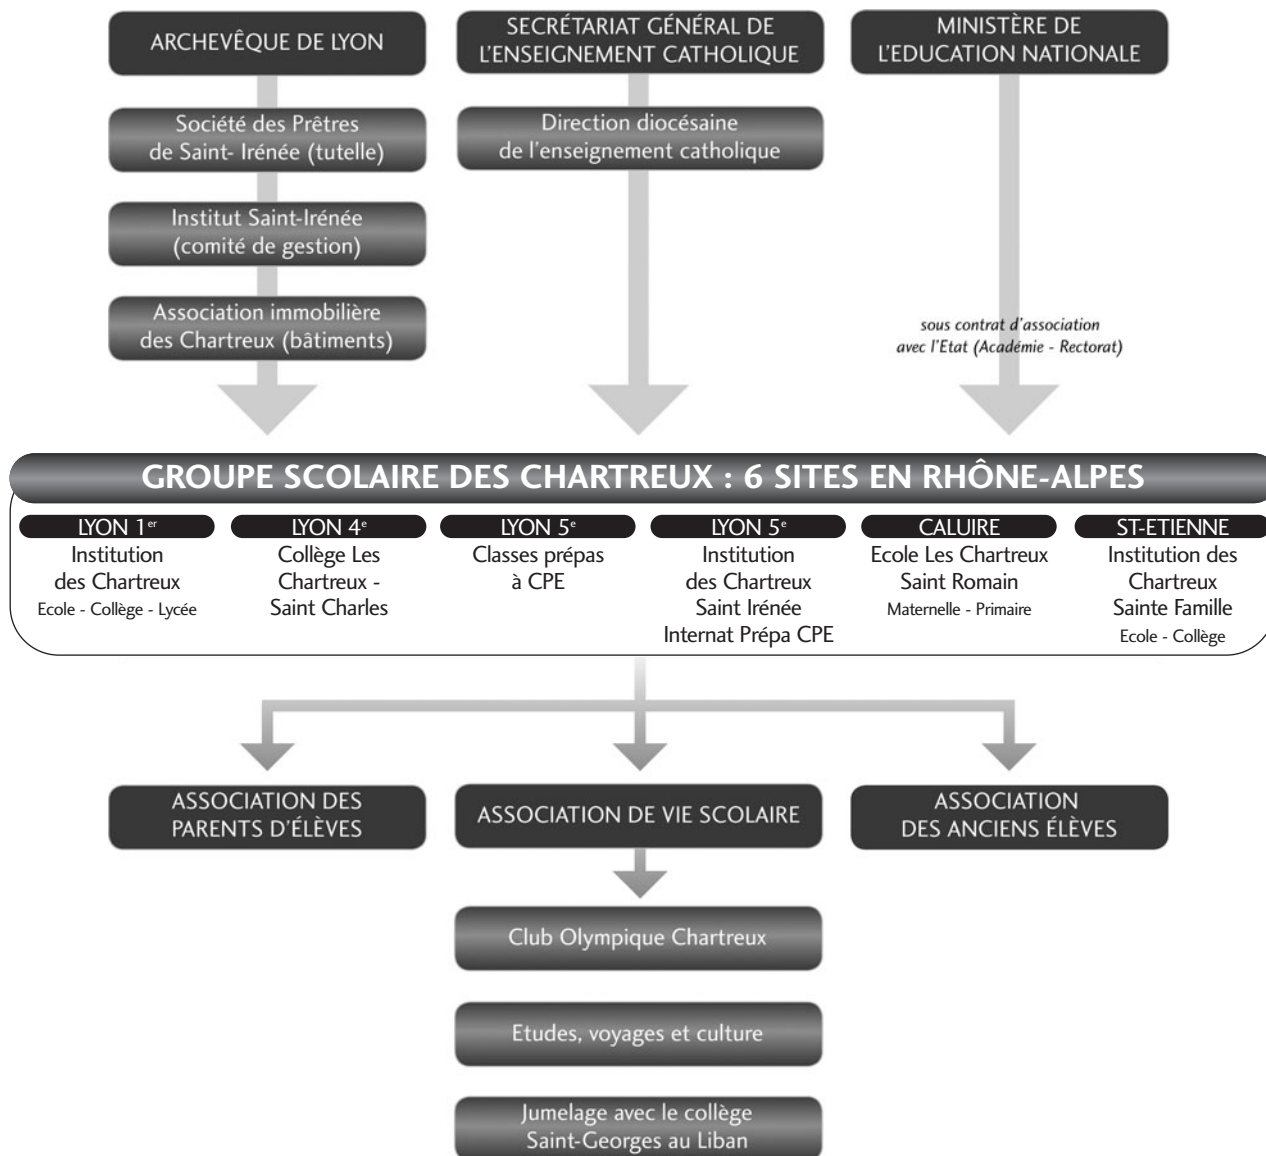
ARCHEVÊQUE DE LYON

Société des Prêtres de Saint- Irénée (tutelle)

Institut Saint-Irénée (comité de gestion)

Association immobilière des Chartreux (bâtiments)

SECRÉTARIAT GÉNÉRAL DE L'ENSEIGNEMENT CATHOLIQUE

Direction diocésaine de l'enseignement catholique

MINISTÈRE DE L'EDUCATION NATIONALE

sous contrat d'association avec l'Etat (Académie - Rectorat)

GROUPE SCOLAIRE DES CHARTREUX : 6 SITES EN RHÔNE-ALPES

LYON 1$^{er}$
Institution des Chartreux
Ecole - Collège - Lycée

LYON 4$^{e}$
Collège Les Chartreux - Saint Charles

LYON 5$^{e}$
Classes prépas à CPE

LYON 5$^{e}$
Institution des Chartreux Saint Irénée Internat Prépa CPE

CALUIRE
Ecole Les Chartreux Saint Romain
Maternelle - Primaire

ST-ETIENNE
Institution des Chartreux Sainte Famille
Ecole - Collège

ASSOCIATION DES PARENTS D'ÉLÈVES

ASSOCIATION DE VIE SCOLAIRE

ASSOCIATION DES ANCIENS ÉLÈVES

Club Olympique Chartreux

Etudes, voyages et culture

Jumelage avec le collège Saint-Georges au Liban